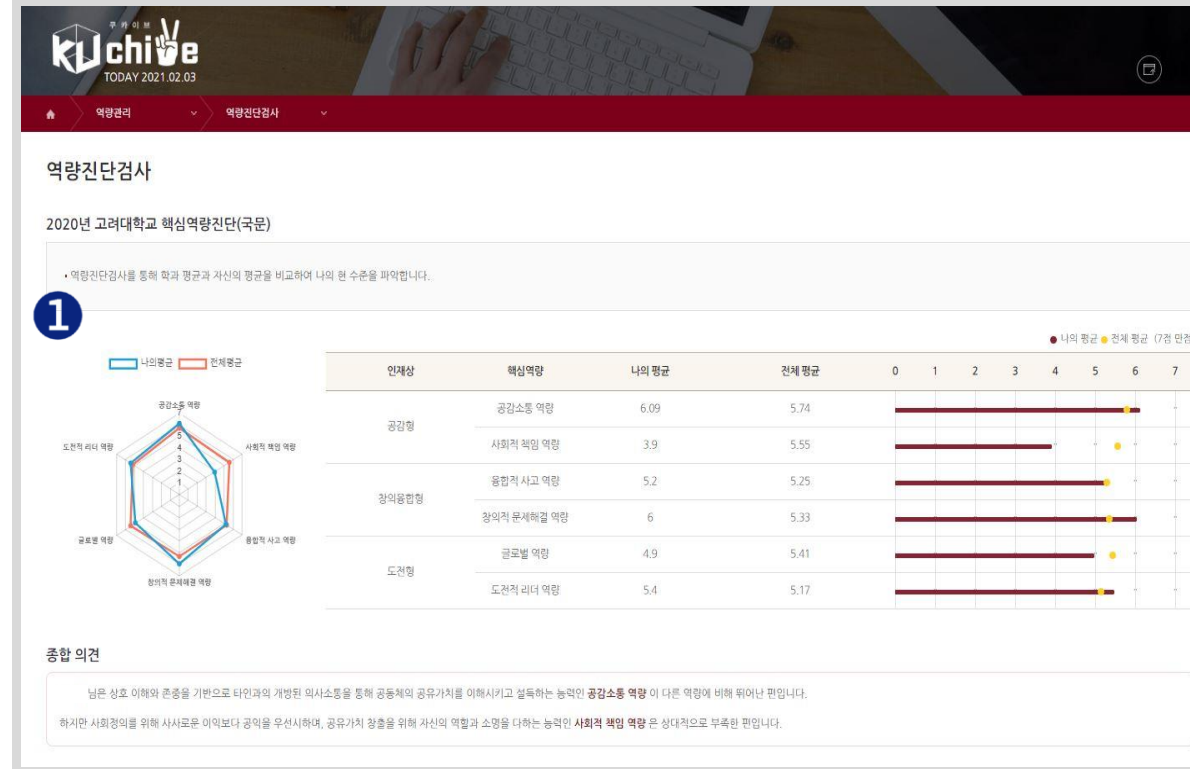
쿠카이브
KUchive
TODAY 2021.02.03

역량관리
역량진단검사

역량진단검사

2020년 고려대학교 핵심역량진단(국문)

• 역량진단검사를 통해 학과 평균과 자신의 평균을 비교하여 나의 현 수준을 파악합니다.

1

● 나의 평균 ● 전체 평균 (7점 만점

나의평균 전체평균

공감소통 역량
사회적 책임 역량
융합적 사고 역량
창의적 문제해결 역량
글로벌 역량
도전적 리더 역량
7
6
5
4
3
2
1

| 인재상 | 핵심역량 | 나의 평균 | 전체 평균 | 0 1 2 3 4 5 6 7 |
|---|---|---|---|---|
| 공감형 | 공감소통 역량 | 6.09 | 5.74 | |
| | 사회적 책임 역량 | 3.9 | 5.55 | |
| 창의융합형 | 융합적 사고 역량 | 5.2 | 5.25 | |
| | 창의적 문제해결 역량 | 6 | 5.33 | |
| 도전형 | 글로벌 역량 | 4.9 | 5.41 | |
| | 도전적 리더 역량 | 5.4 | 5.17 | |

종합 의견

님은 상호 이해와 존중을 기반으로 타인과의 개방된 의사소통을 통해 공동체의 공유가치를 이해시키고 설득하는 능력인 공감소통 역량 이 다른 역량에 비해 뛰어난 편입니다.

하지만 사회정의를 위해 사사로운 이익보다 공익을 우선시하며, 공유가치 창출을 위해 자신의 역할과 소명을 다하는 능력인 사회적 책임 역량 은 상대적으로 부족한 편입니다.